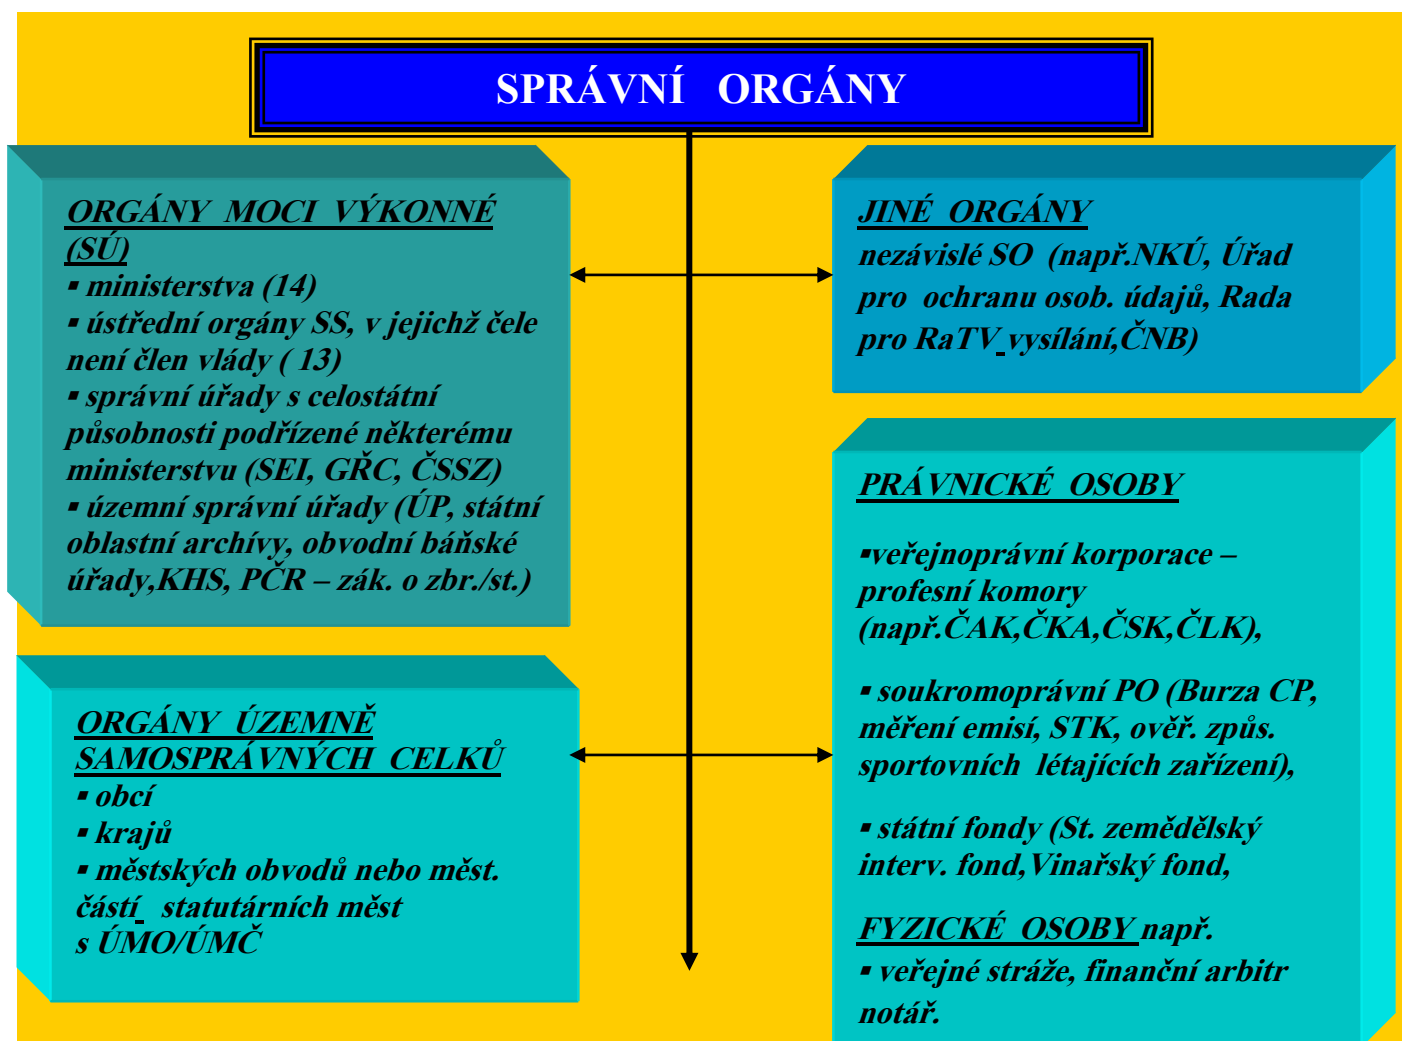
SPRÁVNÍ ORGÁNY

ORGÁNY MOCI VÝKONNÉ (SÚ)
▪ ministerstva (14)
▪ ústřední orgány SS, v jejichž čele není člen vlády ( 13)
▪ správní úřady s celostátní působnosti podřízené některému ministerstvu (SEI, GŘC, ČSSZ)
▪ územní správní úřady (ÚP, státní oblastní archívy, obvodní báňské úřady,KHS, PČR – zák. o zbr./st.)

ORGÁNY ÚZEMNĚ SAMOSPRÁVNÝCH CELKŮ
▪ obcí
▪ krajů
▪ městských obvodů nebo měst. částí statutárních měst s ÚMO/ÚMČ

JINÉ ORGÁNY
nezávislé SO (např.NKÚ, Úřad pro ochranu osob. údajů, Rada pro RaTV vysílání,ČNB)

PRÁVNICKÉ OSOBY

▪veřejnoprávní korporace – profesní komory (např.ČAK,ČKA,ČSK,ČLK),

▪ soukromoprávní PO (Burza CP, měření emisí, STK, ověř. způs. sportovních létajících zařízení),

▪ státní fondy (St. zemědělský interv. fond,Vinařský fond,

FYZICKÉ OSOBY např.
▪ veřejné stráže, finanční arbitr notář.